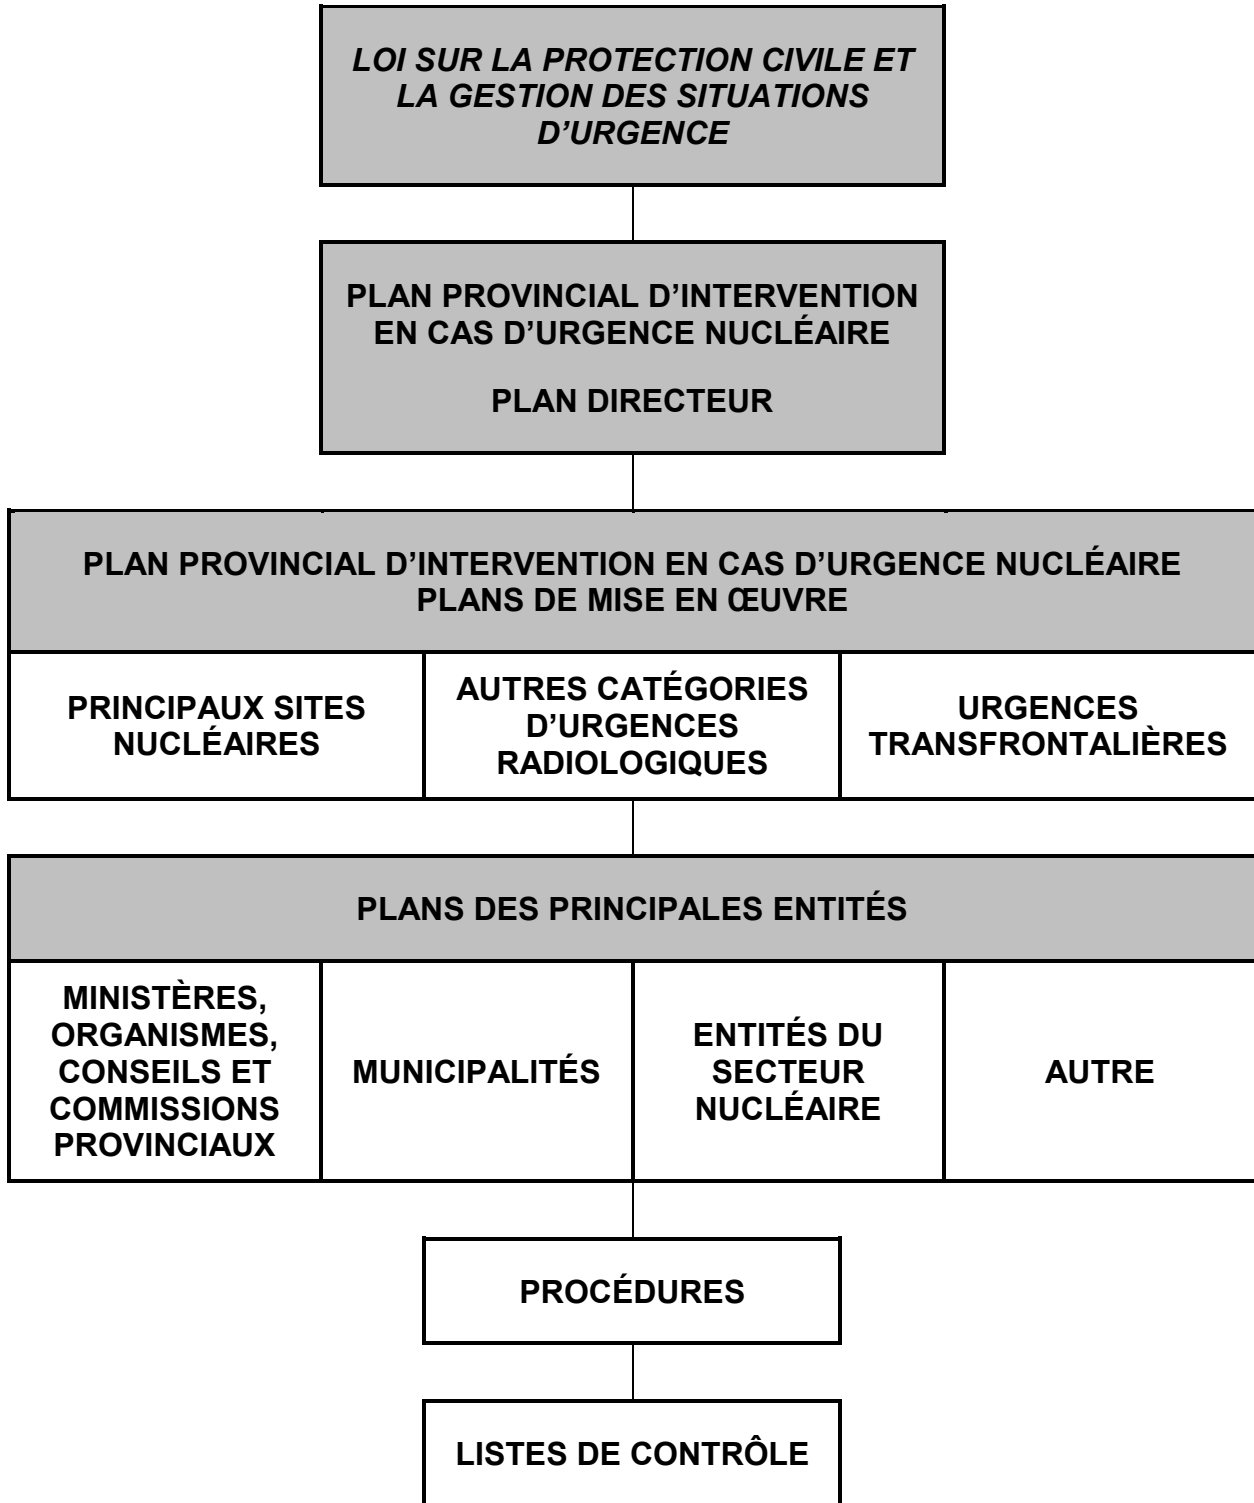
LOI SUR LA PROTECTION CIVILE ET LA GESTION DES SITUATIONS D'URGENCE

PLAN PROVINCIAL D'INTERVENTION EN CAS D'URGENCE NUCLÉAIRE

PLAN DIRECTEUR

PLAN PROVINCIAL D'INTERVENTION EN CAS D'URGENCE NUCLÉAIRE
PLANS DE MISE EN ŒUVRE

| PRINCIPAUX SITES NUCLÉAIRES | AUTRES CATÉGORIES D'URGENCES RADIOLOGIQUES | URGENCES TRANSFRONTALIÈRES |
|---|---|---|

PLANS DES PRINCIPALES ENTITÉS

| MINISTÈRES, ORGANISMES, CONSEILS ET COMMISSIONS PROVINCIAUX | MUNICIPALITÉS | ENTITÉS DU SECTEUR NUCLÉAIRE | AUTRE |
|---|---|---|---|

PROCÉDURES

LISTES DE CONTRÔLE